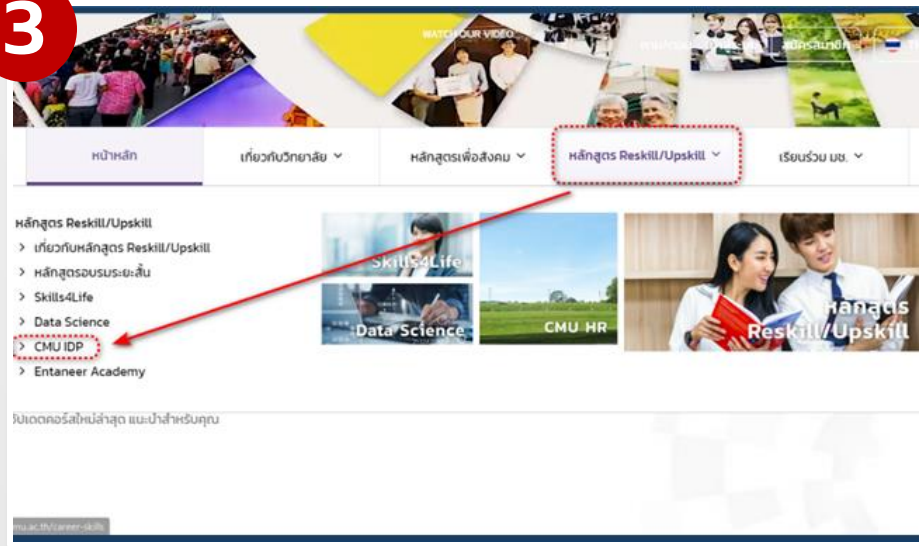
3

WATCH OUR VIDEO

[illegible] สมัครสมาชิก

หน้าหลัก

เกี่ยวกับวิทยาลัย

หลักสูตรเพื่อสังคม

หลักสูตร Reskill/Upskill

เรียนร่วม มช.

หลักสูตร Reskill/Upskill

> เกี่ยวกับหลักสูตร Reskill/Upskill

> หลักสูตรอบรมระยะสั้น

> Skills4Life

> Data Science

> CMU IDP

> Entaneer Academy

Skills4Life

Data Science

CMU HR

หลักสูตร Reskill/Upskill

อัปเดตคอร์สใหม่ล่าสุด แนะนำสำหรับคุณ

mu.ac.th/career-skills